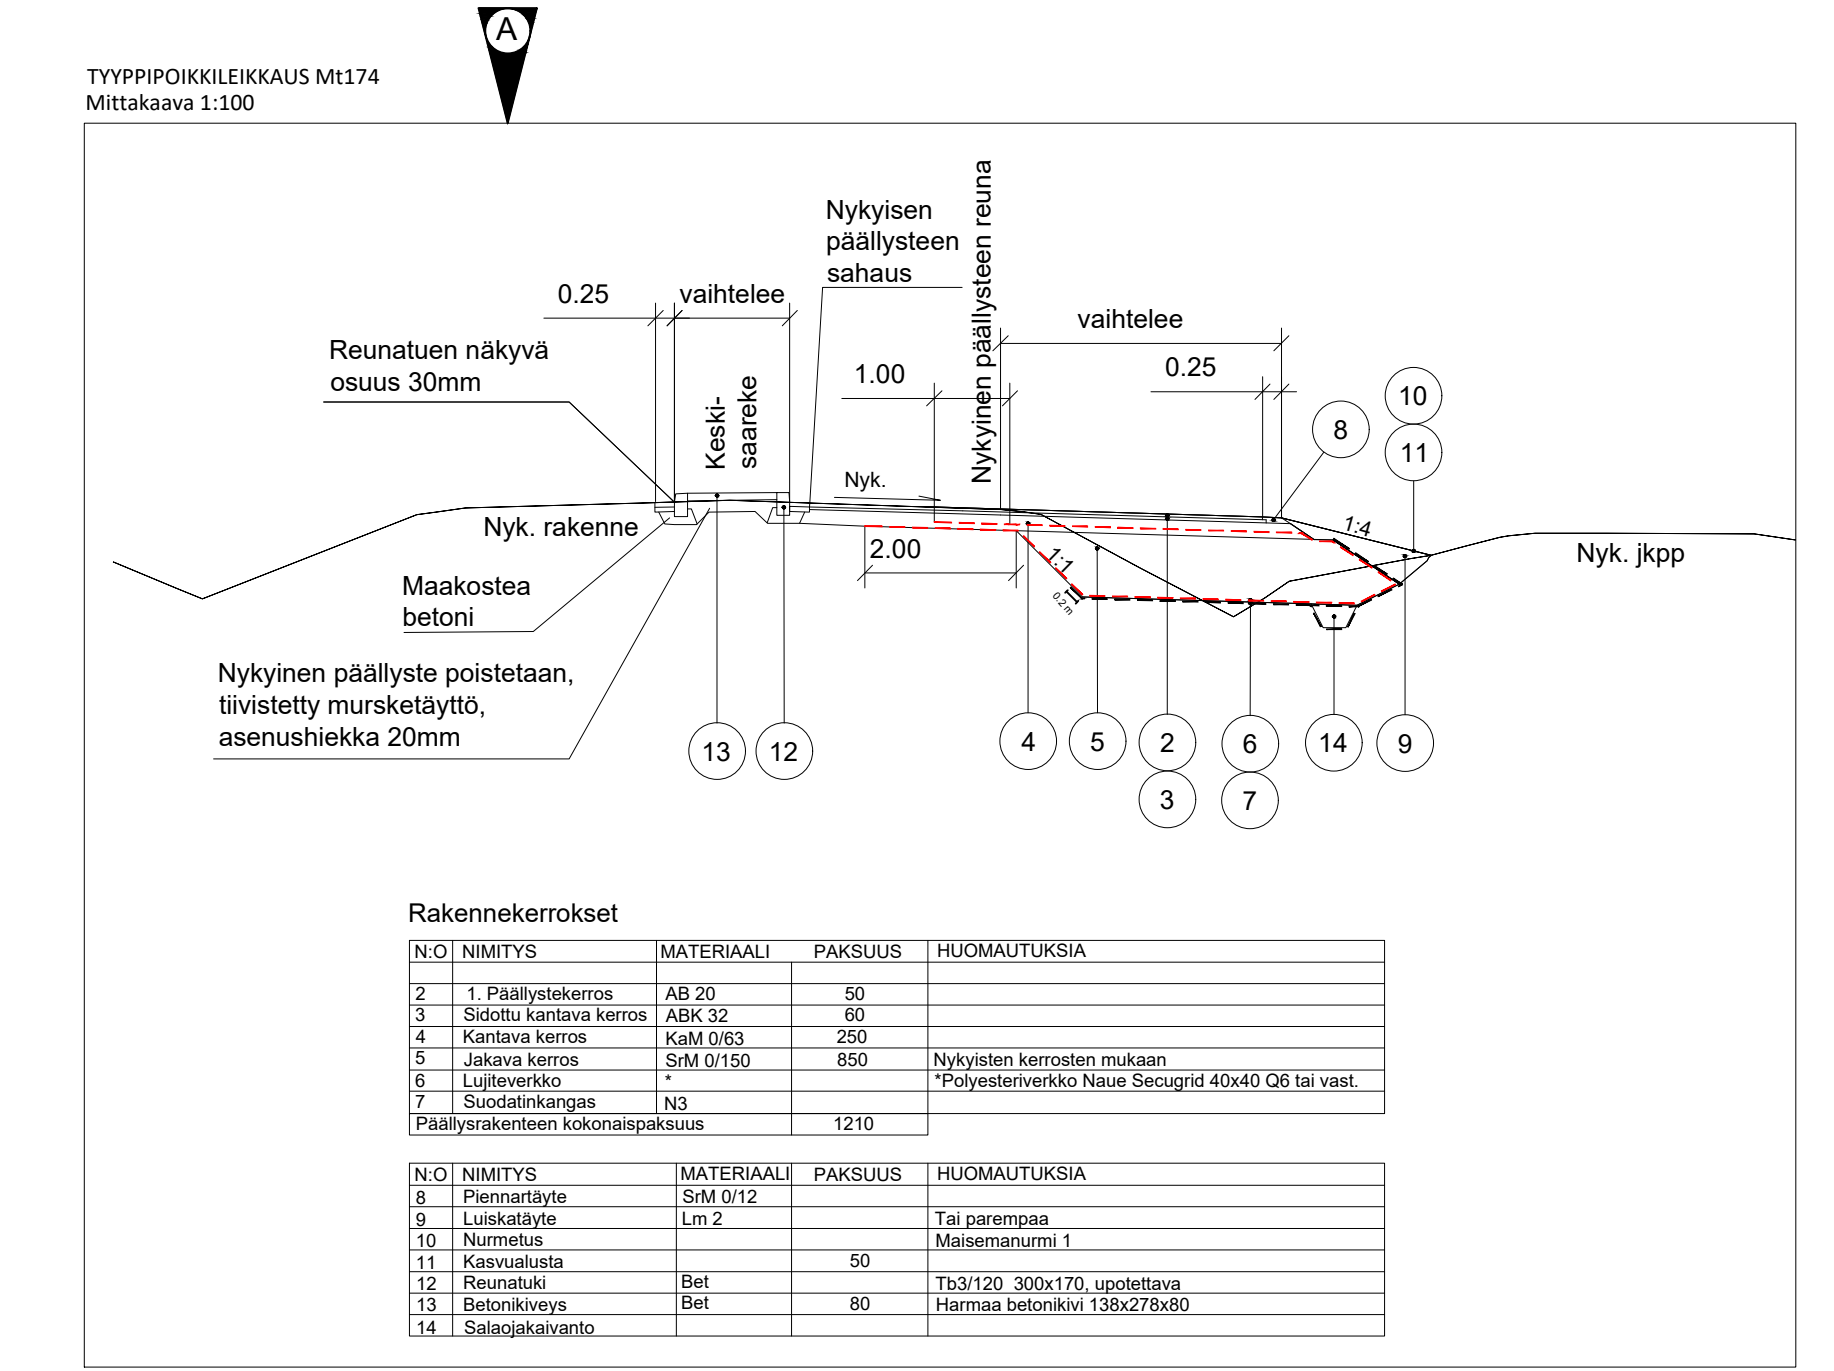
A

TYYPPIPOIKKILEIKKAUS Mt174
Mittakaava 1:100

Nykyisen päällysteen sahaus

Nykyinen päällysteen reuna

0.25

vaihtelee

vaihtelee

Reunatuen näkyvä osuus 30mm

1.00

0.25

10

8

11

Keski-saareke

Nyk.

1:4

Nyk. rakenne

2.00

1:1

Nyk. jkpp

0.2 m

Maakostea betoni

Nykyinen päällyste poistetaan, tiivistetty mursketäyttö, asenushiekka 20mm

13

12

4

5

2

6

14

9

3

7

Rakennekerrokset

| N:O | NIMITYS | MATERIAALI | PAKSUUS | HUOMAUTUKSIA |
|---|---|---|---|---|
| | | | | |
| 2 | 1. Päällystekerros | AB 20 | 50 | |
| 3 | Sidottu kantava kerros | ABK 32 | 60 | |
| 4 | Kantava kerros | KaM 0/63 | 250 | |
| 5 | Jakava kerros | SrM 0/150 | 850 | Nykyisten kerrosten mukaan |
| 6 | Lujiteverkko | * | | *Polyesteriverkko Naue Secugrid 40x40 Q6 tai vast. |
| 7 | Suodatinkangas | N3 | | |
| Päällysrakenteen kokonaispaksuus | | | 1210 | |

| N:O | NIMITYS | MATERIAALI | PAKSUUS | HUOMAUTUKSIA |
|---|---|---|---|---|
| 8 | Piennartäyte | SrM 0/12 | | |
| 9 | Luiskatäyte | Lm 2 | | Tai parempaa |
| 10 | Nurmetus | | | Maisemanurmi 1 |
| 11 | Kasvualusta | | 50 | |
| 12 | Reunatuki | Bet | | Tb3/120 300x170, upotettava |
| 13 | Betonikiveys | Bet | 80 | Harmaa betonikivi 138x278x80 |
| 14 | Salaojakaivanto | | | |